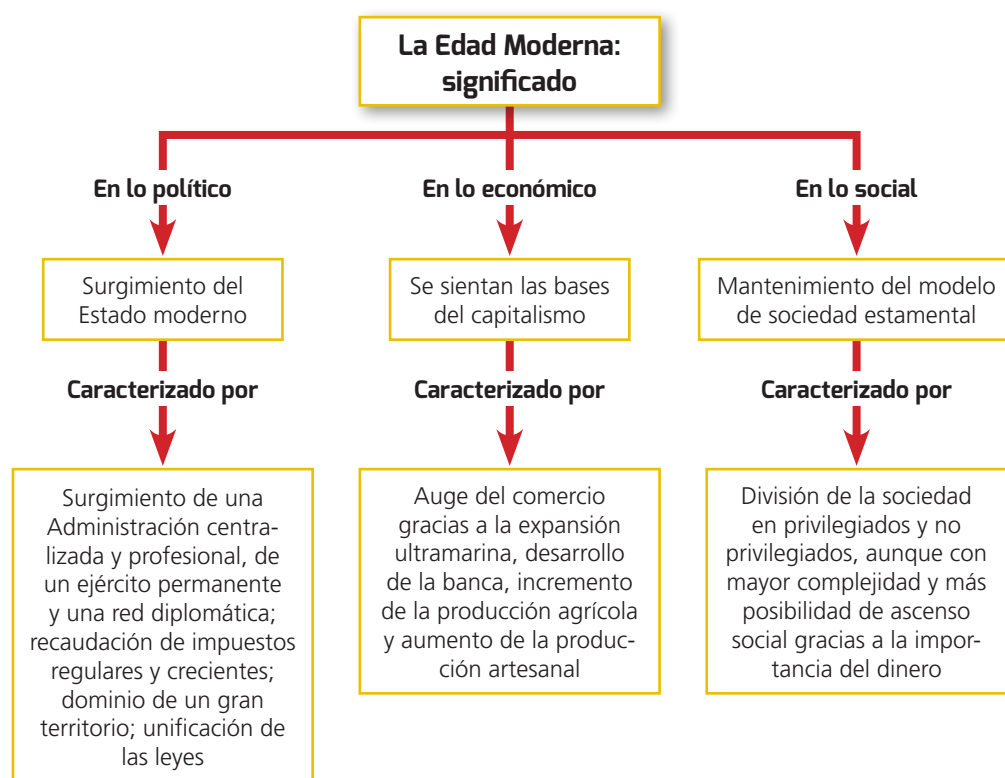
La Edad Moderna: significado

En lo político

Surgimiento del Estado moderno

Caracterizado por

Surgimiento de una Administración centralizada y profesional, de un ejército permanente y una red diplomática; recaudación de impuestos regulares y crecientes; dominio de un gran territorio; unificación de las leyes

En lo económico

Se sientan las bases del capitalismo

Caracterizado por

Auge del comercio gracias a la expansión ultramarina, desarrollo de la banca, incremento de la producción agrícola y aumento de la producción artesanal

En lo social

Mantenimiento del modelo de sociedad estamental

Caracterizado por

División de la sociedad en privilegiados y no privilegiados, aunque con mayor complejidad y más posibilidad de ascenso social gracias a la importancia del dinero